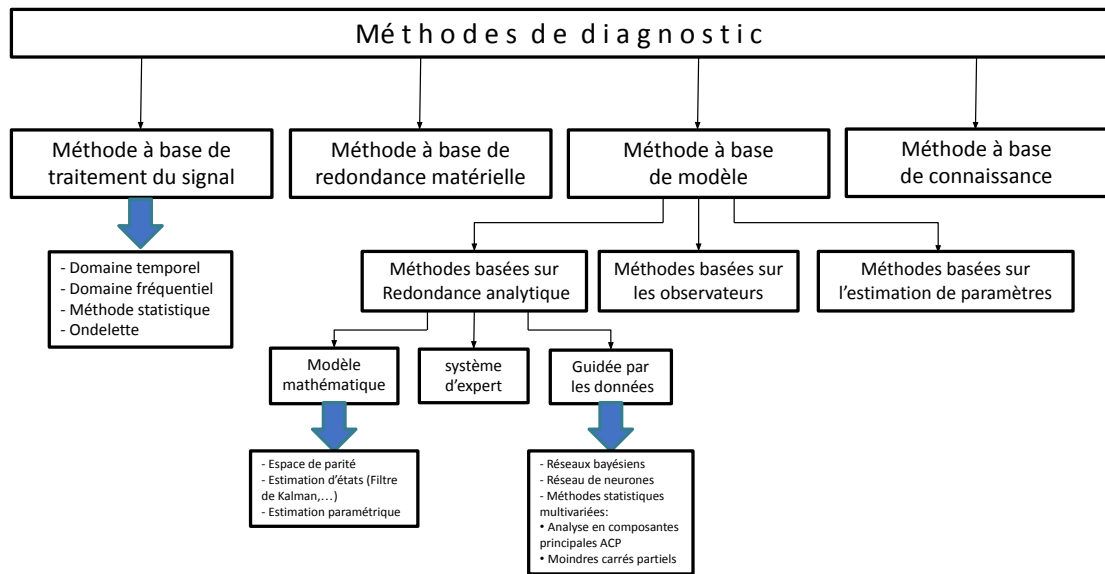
Méthodes de diagnostic

Méthode à base de traitement du signal

Méthode à base de redondance matérielle

Méthode à base de modèle

Méthode à base de connaissance

- Domaine temporel
- Domaine fréquentiel
- Méthode statistique
- Ondelette

Méthodes basées sur Redondance analytique

Méthodes basées sur les observateurs

Méthodes basées sur l'estimation de paramètres

Modèle mathématique

système d'expert

Guidée par les données

- Espace de parité
- Estimation d'états (Filtre de Kalman,…)
- Estimation paramétrique

- Réseaux bayésiens
- Réseau de neurones
- Méthodes statistiques multivariées:
• Analyse en composantes principales ACP
• Moindres carrés partiels